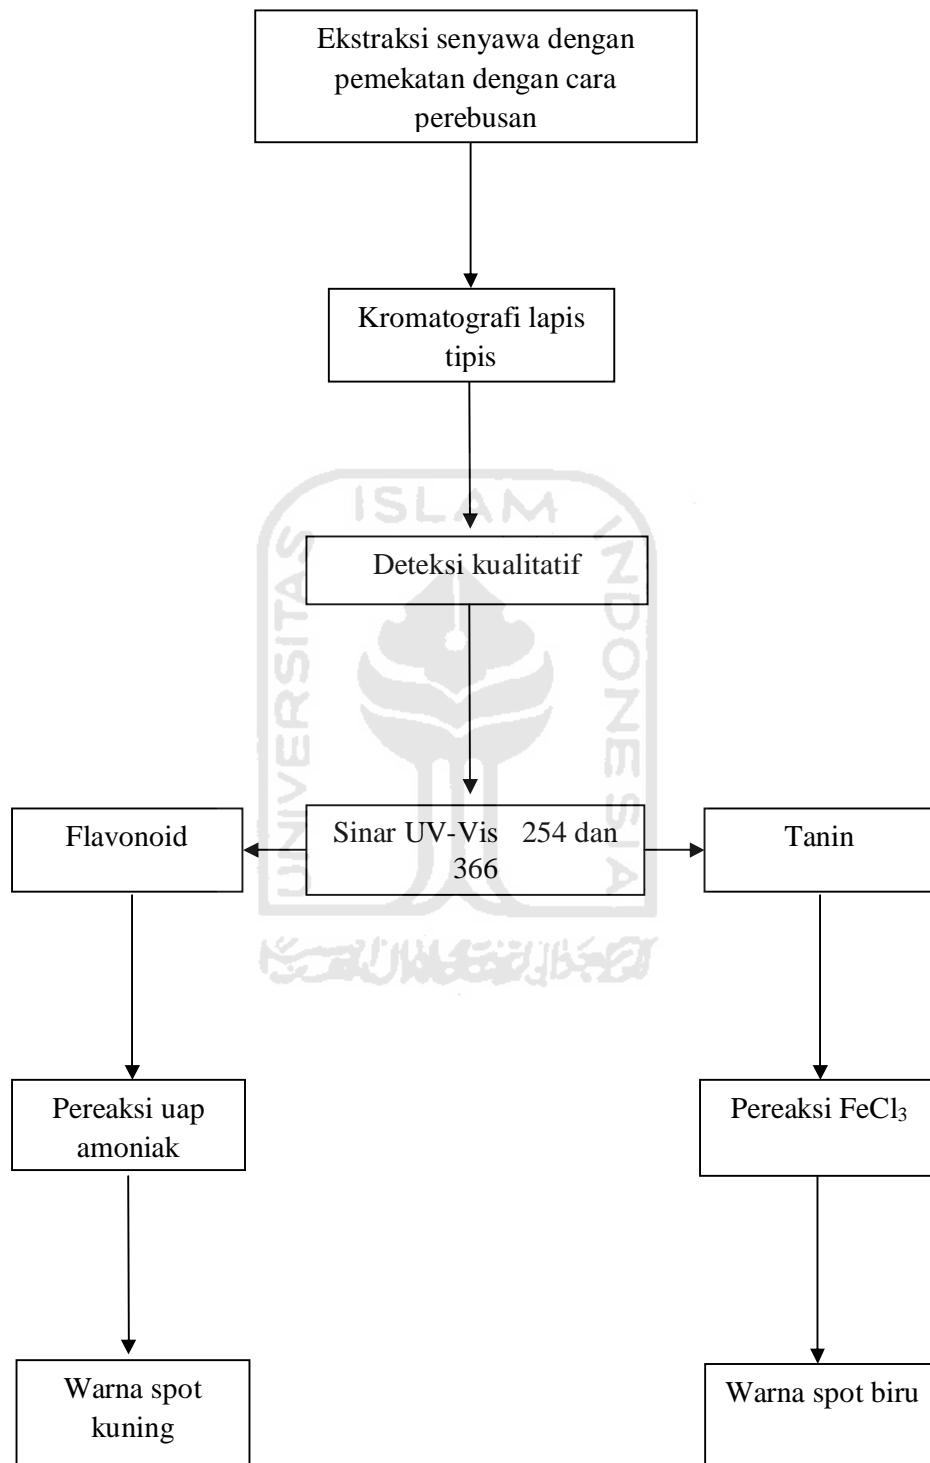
Ekstraksi senyawa dengan pemekatan dengan cara perebusan

Kromatografi lapis tipis

ISLAM

Deteksi kualitatif

UNIVERSITAS

INDONESIA

Flavonoid

Sinar UV-Vis 254 dan 366

Tanin

Pereaksi uap amoniak

Pereaksi $FeCl_3$

Warna spot kuning

Warna spot biru